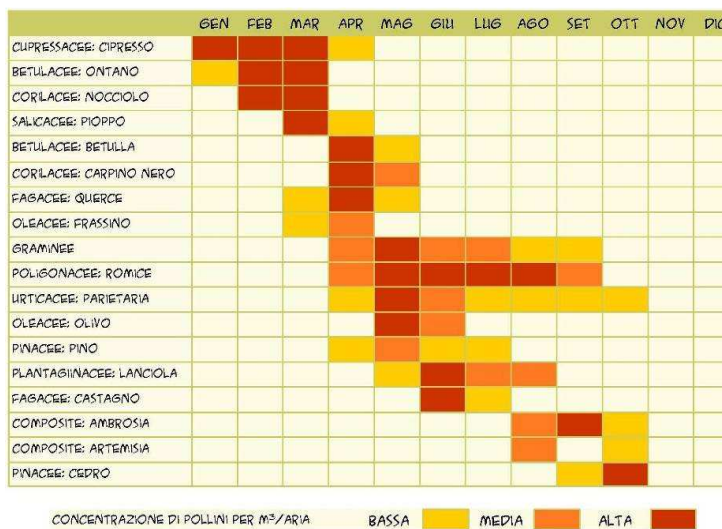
| | GEN | FEB | MAR | APR | MAG | GIU | LUG | AGO | SET | OTT | NOV | DIC |
|---|---|---|---|---|---|---|---|---|---|---|---|---|
| CUPRESSACEE: CIPRESSO | | | | | | | | | | | | |
| BETULACEE: ONTANO | | | | | | | | | | | | |
| CORILACEE: NOCCIOLO | | | | | | | | | | | | |
| SALICACEE: PIOPPO | | | | | | | | | | | | |
| BETULACEE: BETULLA | | | | | | | | | | | | |
| CORILACEE: CARPINO NERO | | | | | | | | | | | | |
| FAGACEE: QUERCE | | | | | | | | | | | | |
| OLEACEE: FRASSINO | | | | | | | | | | | | |
| GRAMINEE | | | | | | | | | | | | |
| POLIGONACEE: ROMICE | | | | | | | | | | | | |
| URTICACEE: PARIETARIA | | | | | | | | | | | | |
| OLEACEE: OLIVO | | | | | | | | | | | | |
| PINACEE: PINO | | | | | | | | | | | | |
| PLANTAGINACEE: LANCIOLA | | | | | | | | | | | | |
| FAGACEE: CASTAGNO | | | | | | | | | | | | |
| COMPOSITE: AMBROSIA | | | | | | | | | | | | |
| COMPOSITE: ARTEMISIA | | | | | | | | | | | | |
| PINACEE: CEDRO | | | | | | | | | | | | |

CONCENTRAZIONE DI POLLINI PER $M^3$/ARIA BASSA MEDIA ALTA